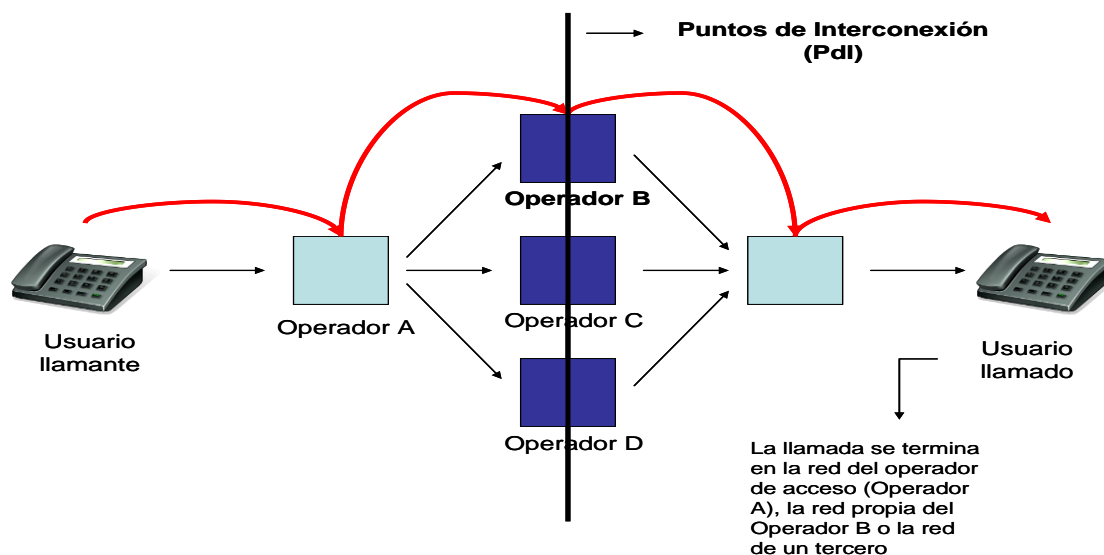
Puntos de Interconexión (PdI)

Operador B

Usuario llamante

Operador A

Operador C

Operador D

Usuario llamado

La llamada se termina en la red del operador de acceso (Operador A), la red propia del Operador B o la red de un tercero